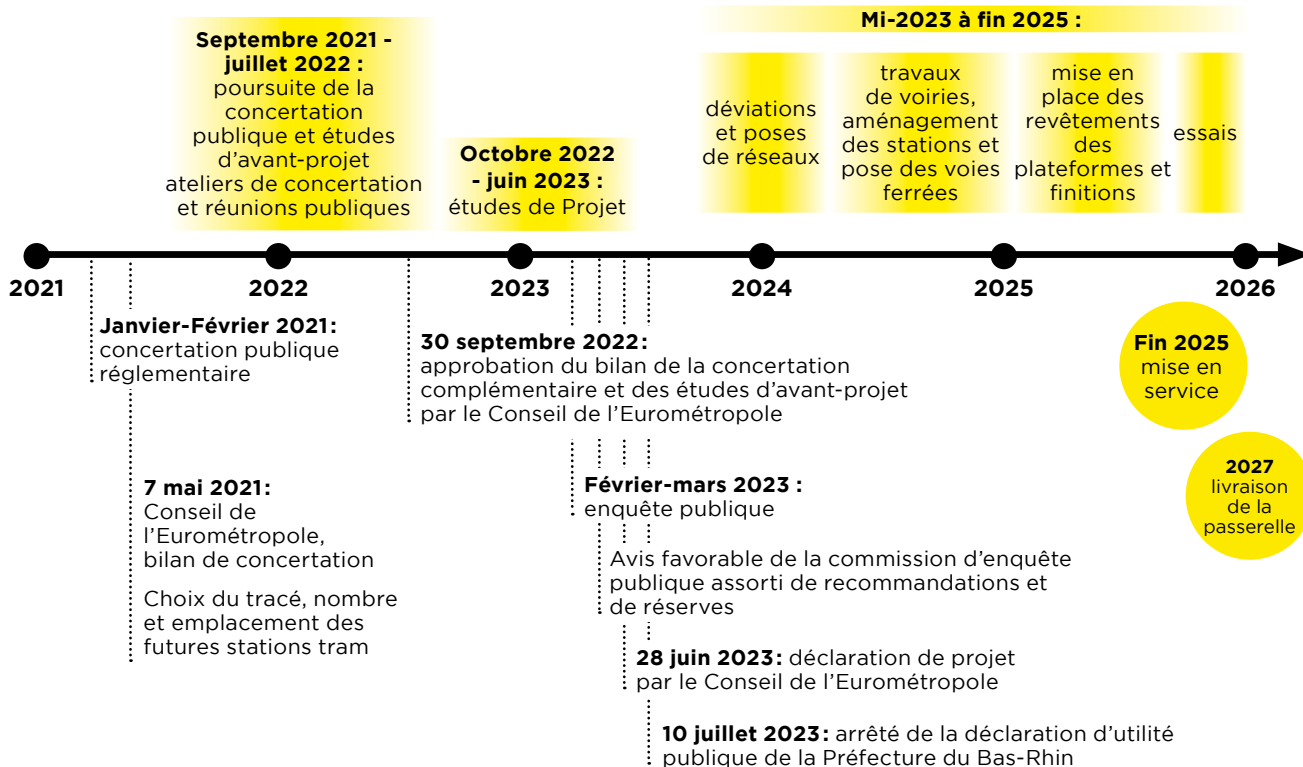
Septembre 2021 - juillet 2022 : poursuite de la concertation publique et études d'avant-projet ateliers de concertation et réunions publiques

Octobre 2022 - juin 2023 : études de Projet

Mi-2023 à fin 2025 :

déviations et poses de réseaux

travaux de voiries, aménagement des stations et pose des voies ferrées

mise en place des revêtements des plateformes et finitions

essais

2021

2022

2023

2024

2025

2026

Janvier-Février 2021: concertation publique réglementaire

7 mai 2021: Conseil de l'Eurométropole, bilan de concertation

Choix du tracé, nombre et emplacement des futures stations tram

30 septembre 2022: approbation du bilan de la concertation complémentaire et des études d'avant-projet par le Conseil de l'Eurométropole

Février-mars 2023 : enquête publique

Avis favorable de la commission d'enquête publique assorti de recommandations et de réserves

28 juin 2023: déclaration de projet par le Conseil de l'Eurométropole

10 juillet 2023: arrêté de la déclaration d'utilité publique de la Préfecture du Bas-Rhin

Fin 2025 mise en service

2027 livraison de la passerelle